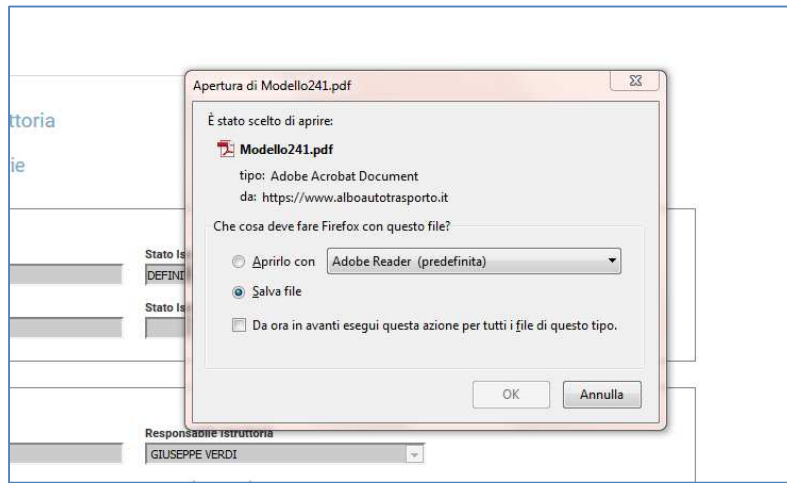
ttoria

ie

Stato Is

DEFINI

Stato Is

Apertura di Modello241.pdf

È stato scelto di aprire:

Modello241.pdf

tipo: Adobe Acrobat Document

da: https://www.alboautotrasporto.it

Che cosa deve fare Firefox con questo file?

Aprirlo con Adobe Reader (predefinita)

Salva file

Da ora in avanti esegui questa azione per tutti i file di questo tipo.

OK

Annulla

Responsabile istruttoria

GIUSEPPE VERDI